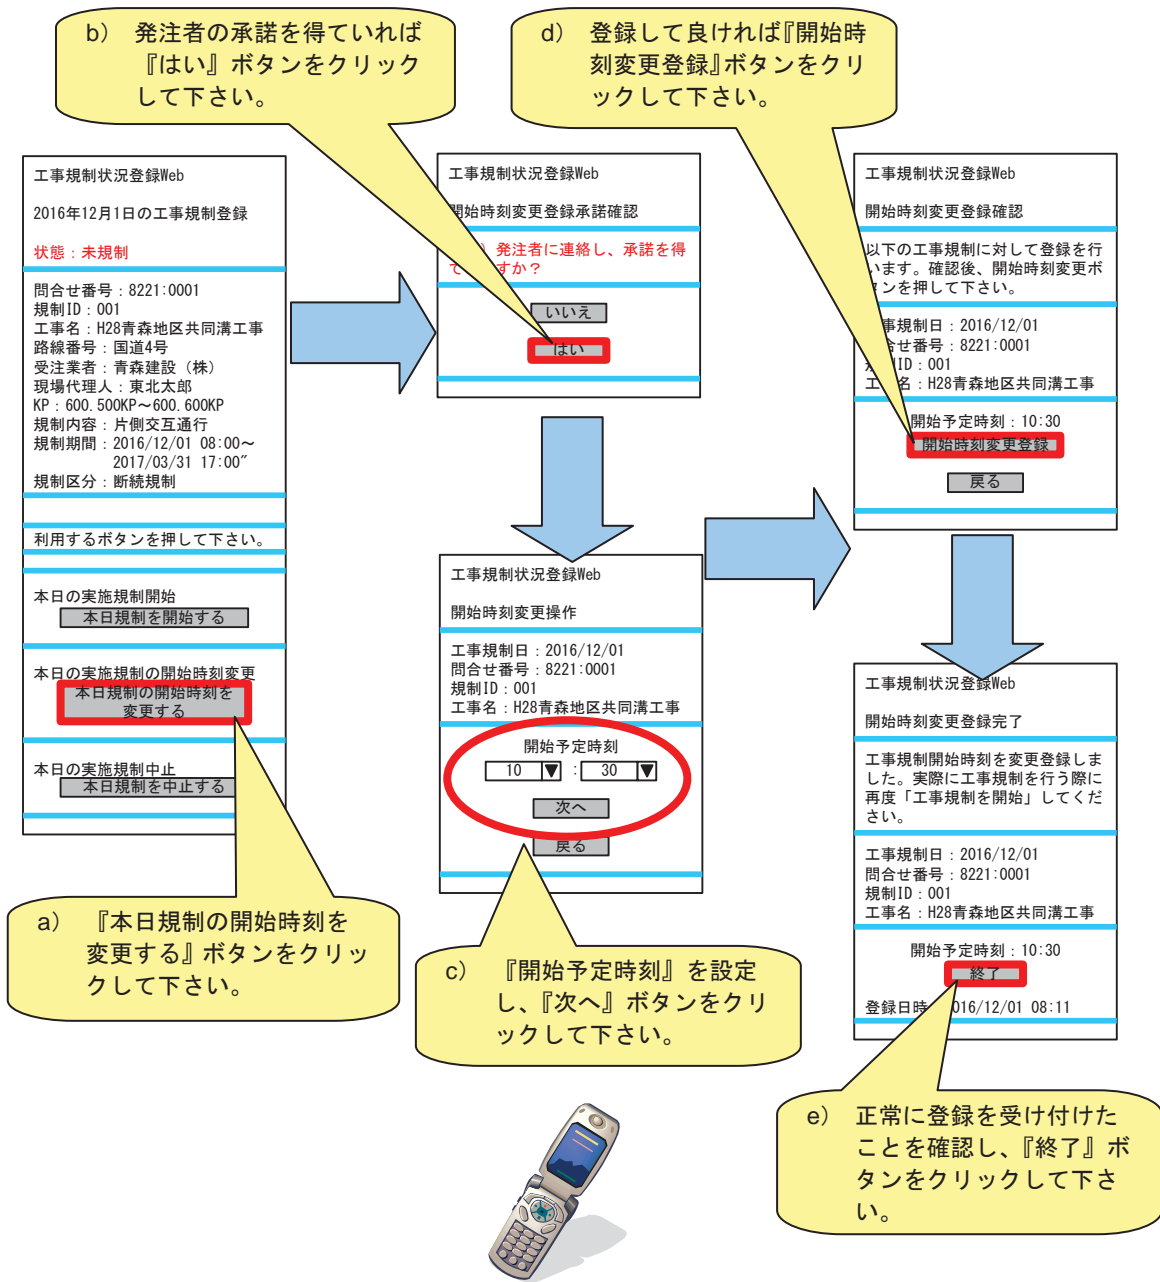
b) 発注者の承諾を得ていれば『はい』ボタンをクリックして下さい。

d) 登録して良ければ『開始時刻変更登録』ボタンをクリックして下さい。

工事規制状況登録Web

2016年12月1日の工事規制登録

状態：未規制

問合せ番号：8221:0001
規制ID：001
工事名：H28青森地区共同溝工事
路線番号：国道4号
受注業者：青森建設（株）
現場代理人：東北太郎
KP：600.500KP～600.600KP
規制内容：片側交互通行
規制期間：2016/12/01 08:00～ 2017/03/31 17:00″
規制区分：断続規制

利用するボタンを押して下さい。

本日の実施規制開始
本日規制を開始する

本日の実施規制の開始時刻変更
本日規制の開始時刻を変更する

本日の実施規制中止
本日規制を中止する

工事規制状況登録Web

開始時刻変更登録承諾確認

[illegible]発注者に連絡し、承諾を得て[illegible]すか？

いいえ
はい

工事規制状況登録Web

開始時刻変更操作

工事規制日：2016/12/01
問合せ番号：8221:0001
規制ID：001
工事名：H28青森地区共同溝工事

開始予定時刻
10 : 30
次へ
戻る

工事規制状況登録Web

開始時刻変更登録確認

以下の工事規制に対して登録を行います。確認後、開始時刻変更ボ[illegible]ンを押して下さい。

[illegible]事規制日：2016/12/01
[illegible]合せ番号：8221:0001
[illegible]ID：001
工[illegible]名：H28青森地区共同溝工事

開始予定時刻：10:30
開始時刻変更登録
戻る

工事規制状況登録Web

開始時刻変更登録完了

工事規制開始時刻を変更登録しました。実際に工事規制を行う際に再度「工事規制を開始」してください。

工事規制日：2016/12/01
問合せ番号：8221:0001
規制ID：001
工事名：H28青森地区共同溝工事

開始予定時刻：10:30
終了

登録日時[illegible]016/12/01 08:11

a) 『本日規制の開始時刻を変更する』ボタンをクリックして下さい。

c) 『開始予定時刻』を設定し、『次へ』ボタンをクリックして下さい。

e) 正常に登録を受け付けたことを確認し、『終了』ボタンをクリックして下さい。